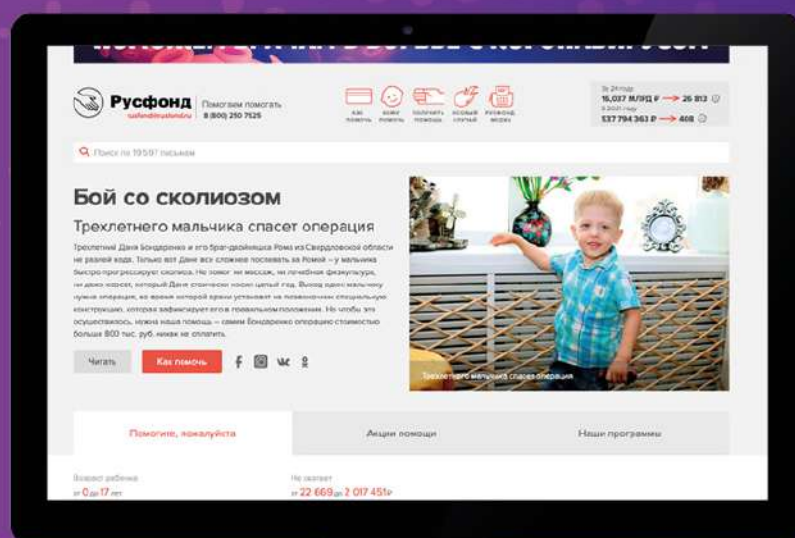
Русфонд
rusfond@rusfond.ru
Помогаем помогать
8 (800) 250 7525

КАК ПОМОЧЬ
КОМУ ПОМОЧЬ
ПОЛУЧИТЬ ПОМОЩЬ
ОСОБЫЙ СЛУЧАЙ
РУСФОНД МЕДИА

За 24 года
16,037 МЛРД ₽ → 26 813
В 2021 году
137 794 363 ₽ → 408

Поиск по 19597 письмам

Бой со сколиозом

Трехлетнего мальчика спасет операция

Трехлетний Даня Бондаренко и его брат-двойняшка Рома из Свердловской области не разлей вода. Только вот Дане все сложнее поспевать за Ромой – у мальчика быстро прогрессирует сколиоз. Не помог ни массаж, ни лечебная физкультура, ни даже корсет, который Даня старательно носил целый год. Выход один: мальчику нужна операция, во время которой врачи установят на позвоночник специальную конструкцию, которая зафиксирует его в правильном положении. Но чтобы это осуществилось, нужна наша помощь – самим Бондаренко операцию стоимостью больше 800 тыс. руб. никак не оплатить.

Читать
Как помочь

Трехлетнего мальчика спасет операция

Помогите, пожалуйста
Акции помощи
Наши программы

Возраст ребенка
от 0 до 17 лет
Не хватает
от 22 669 до 2 017 451₽